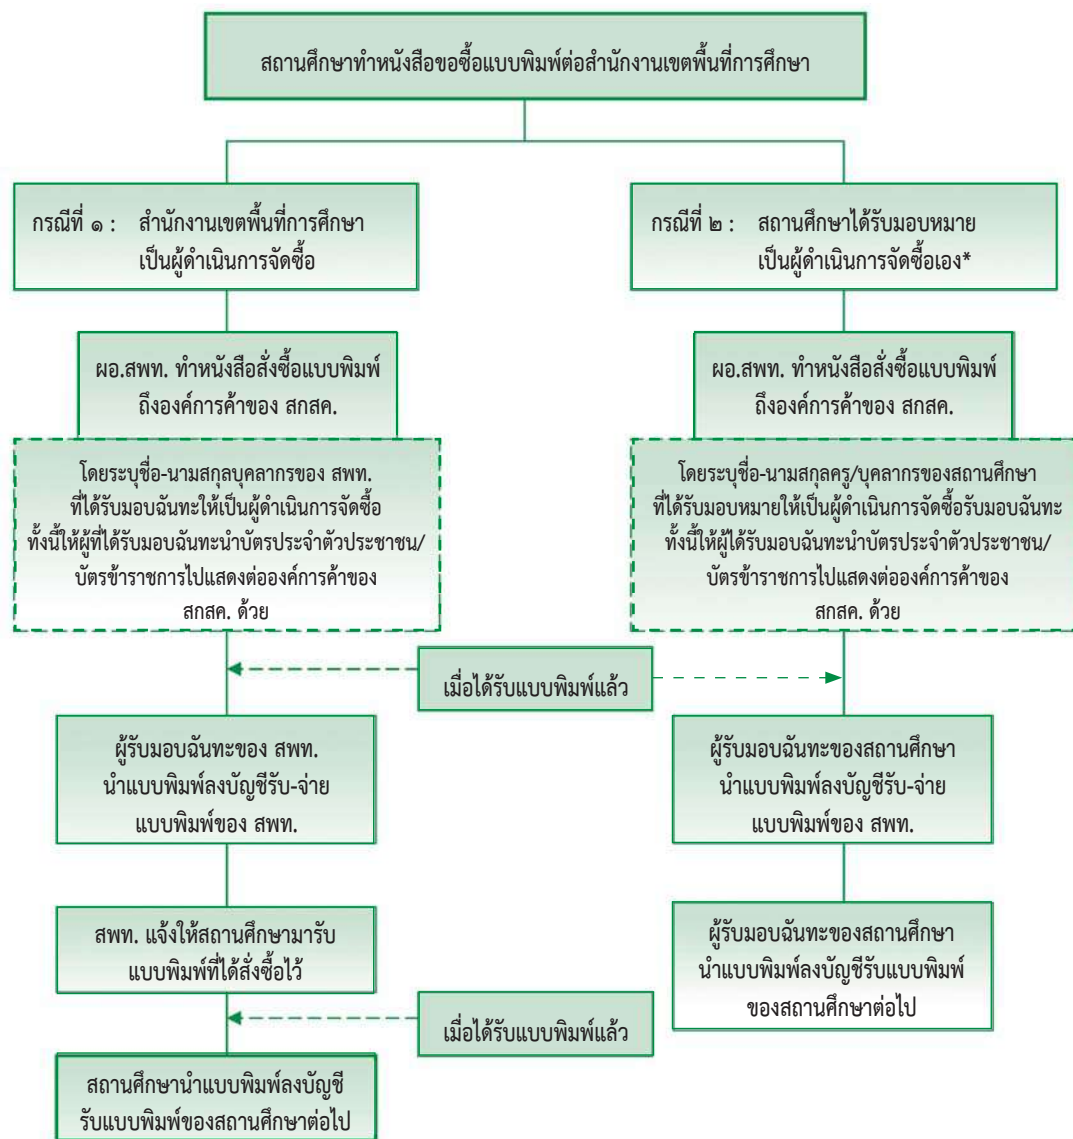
สถานศึกษาทำหนังสือขอซื้อแบบพิมพ์ต่อสำนักงานเขตพื้นที่การศึกษา

กรณีที่ ๑ : สำนักงานเขตพื้นที่การศึกษา เป็นผู้ดำเนินการจัดซื้อ

กรณีที่ ๒ : สถานศึกษาได้รับมอบหมาย เป็นผู้ดำเนินการจัดซื้อเอง*

ผอ.สพท. ทำหนังสือสั่งซื้อแบบพิมพ์ ถึงองค์การค้าของ สกสค.

ผอ.สพท. ทำหนังสือสั่งซื้อแบบพิมพ์ ถึงองค์การค้าของ สกสค.

โดยระบุชื่อ-นามสกุลบุคลากรของ สพท. ที่ได้รับมอบฉันทะให้เป็นผู้ดำเนินการจัดซื้อ ทั้งนี้ให้ผู้ที่ได้รับมอบฉันทะนำบัตรประจำตัวประชาชน/บัตรข้าราชการไปแสดงต่อองค์การค้าของ สกสค. ด้วย

โดยระบุชื่อ-นามสกุลครู/บุคลากรของสถานศึกษา ที่ได้รับมอบหมายให้เป็นผู้ดำเนินการจัดซื้อรับมอบฉันทะ ทั้งนี้ให้ผู้ได้รับมอบฉันทะนำบัตรประจำตัวประชาชน/บัตรข้าราชการไปแสดงต่อองค์การค้าของ สกสค. ด้วย

เมื่อได้รับแบบพิมพ์แล้ว

ผู้รับมอบฉันทะของ สพท. นำแบบพิมพ์ลงบัญชีรับ-จ่าย แบบพิมพ์ของ สพท.

ผู้รับมอบฉันทะของสถานศึกษา นำแบบพิมพ์ลงบัญชีรับ-จ่าย แบบพิมพ์ของ สพท.

สพท. แจ้งให้สถานศึกษามารับ แบบพิมพ์ที่ได้สั่งซื้อไว้

ผู้รับมอบฉันทะของสถานศึกษา นำแบบพิมพ์ลงบัญชีรับแบบพิมพ์ ของสถานศึกษาต่อไป

เมื่อได้รับแบบพิมพ์แล้ว

สถานศึกษานำแบบพิมพ์ลงบัญชี รับแบบพิมพ์ของสถานศึกษาต่อไป